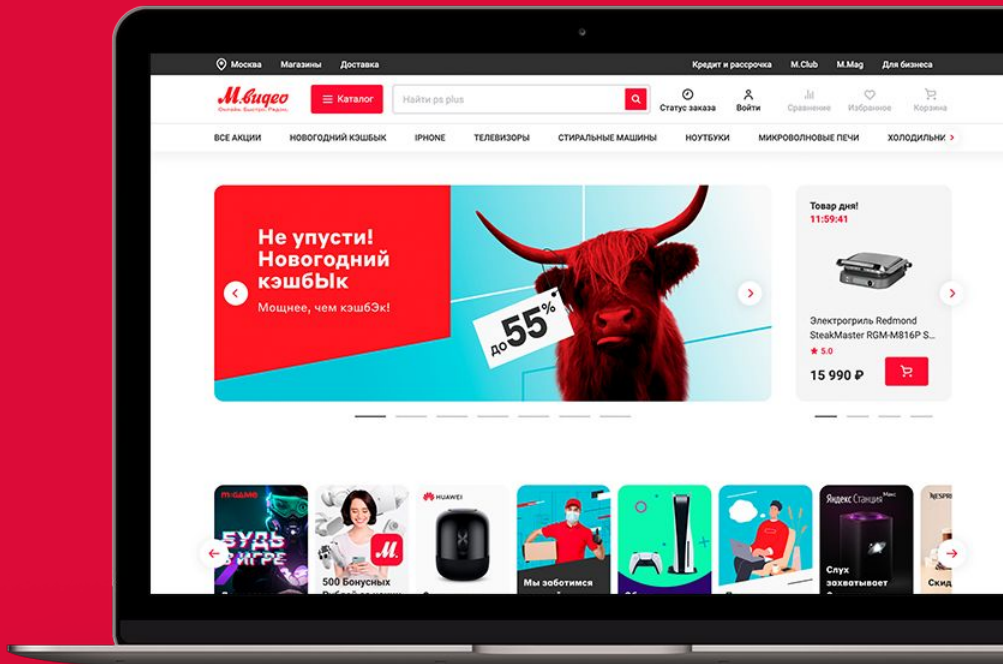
Москва Магазины Доставка

Кредит и рассрочка M.Club M.Mag Для бизнеса

М.видео
Онлайн. Быстро. Рядом.

Каталог

Найти ps plus

Статус заказа Войти Сравнение Избранное Корзина

ВСЕ АКЦИИ НОВОГОДНИЙ КЭШБЫК IPHONE ТЕЛЕВИЗОРЫ СТИРАЛЬНЫЕ МАШИНЫ НОУТБУКИ МИКРОВОЛНОВЫЕ ПЕЧИ ХОЛОДИЛЬНИ

Не упусти!
Новогодний
кэшбЫк
Мощнее, чем кэшбЭк!

до 55%

Товар дня!
11:59:41

Электрогриль Redmond SteakMaster RGM-M816P S...
★ 5.0
15 990 ₽

M.GAME
БУДЬ В ИГРЕ

500 Бонусных
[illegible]

HUAWEI

Мы заботимся

Яндекс Станция Макс
Слух
захватывает

NESPRESSO
Скид